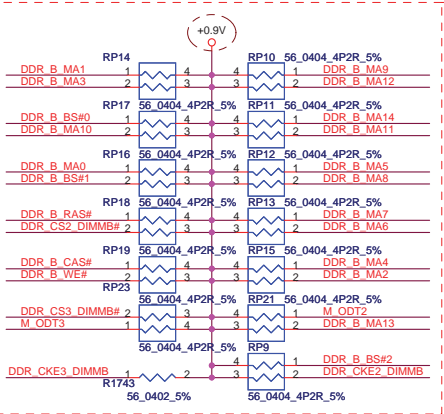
+0.9V

RP14
DDR_B_MA1 1 4
DDR_B_MA3 2 3

RP10 56_0404_4P2R_5%
4 1 DDR_B_MA9
3 2 DDR_B_MA12

RP17 56_0404_4P2R_5%
DDR_B_BS#0 1 4
DDR_B_MA10 2 3

RP11 56_0404_4P2R_5%
4 1 DDR_B_MA14
3 2 DDR_B_MA11

RP16 56_0404_4P2R_5%
DDR_B_MA0 1 4
DDR_B_BS#1 2 3

RP12 56_0404_4P2R_5%
4 1 DDR_B_MA5
3 2 DDR_B_MA8

RP18 56_0404_4P2R_5%
DDR_B_RAS# 1 4
DDR_CS2_DIMMB# 2 3

RP13 56_0404_4P2R_5%
4 1 DDR_B_MA7
3 2 DDR_B_MA6

RP19 56_0404_4P2R_5%
DDR_B_CAS# 1 4
DDR_B_WE# 2 3
RP23

RP15 56_0404_4P2R_5%
4 1 DDR_B_MA4
3 2 DDR_B_MA2

56_0404_4P2R_5%
DDR_CS3_DIMMB# 2 3
M_ODT3 1 4

RP21 56_0404_4P2R_5%
3 2 M_ODT2
4 1 DDR_B_MA13

56_0404_4P2R_5%
RP9
4 1 DDR_B_BS#2
3 2 DDR_CKE2_DIMMB

DDR_CKE3_DIMMB 1 2
R1743
56_0402_5%
56_0404_4P2R_5%